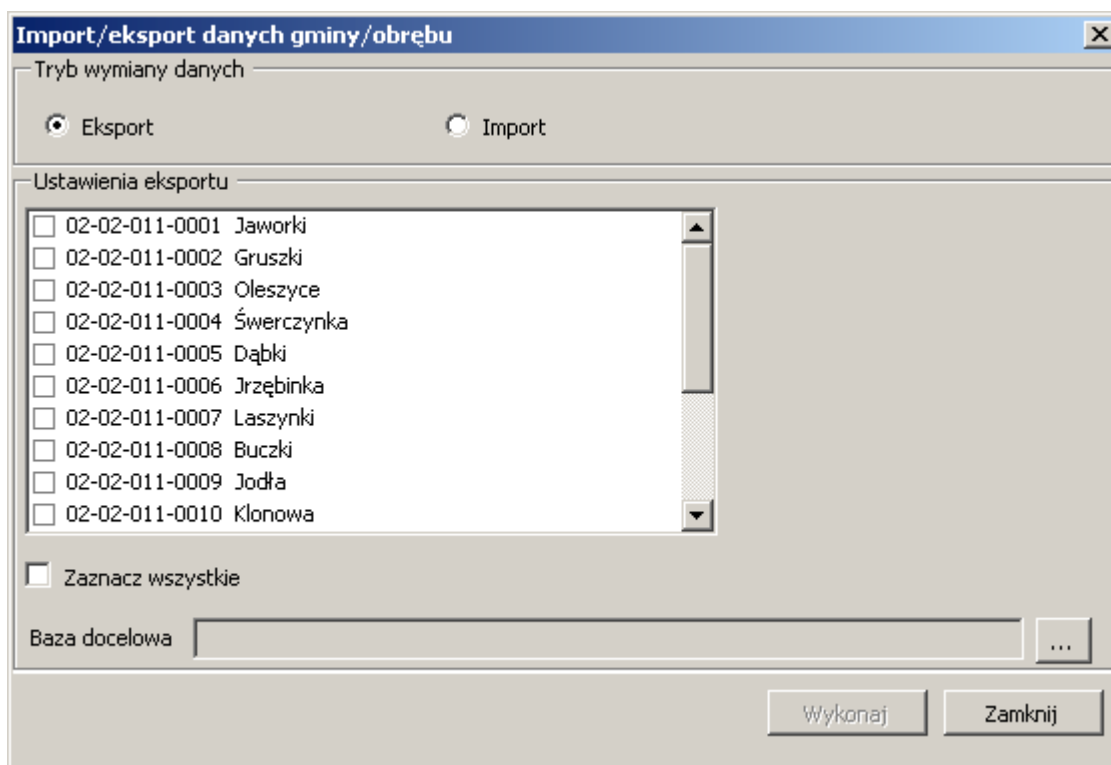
Import/eksport danych gminy/obrębu

Tryb wymiany danych

Eksport

Import

Ustawienia eksportu

02-02-011-0001 Jaworki
02-02-011-0002 Gruszki
02-02-011-0003 Oleszyce
02-02-011-0004 Świerczynka
02-02-011-0005 Dąbki
02-02-011-0006 Jrzębinka
02-02-011-0007 Laszynki
02-02-011-0008 Buczki
02-02-011-0009 Jodła
02-02-011-0010 Klonowa

Zaznacz wszystkie

Baza docelowa

...

Wykonaj

Zamknij